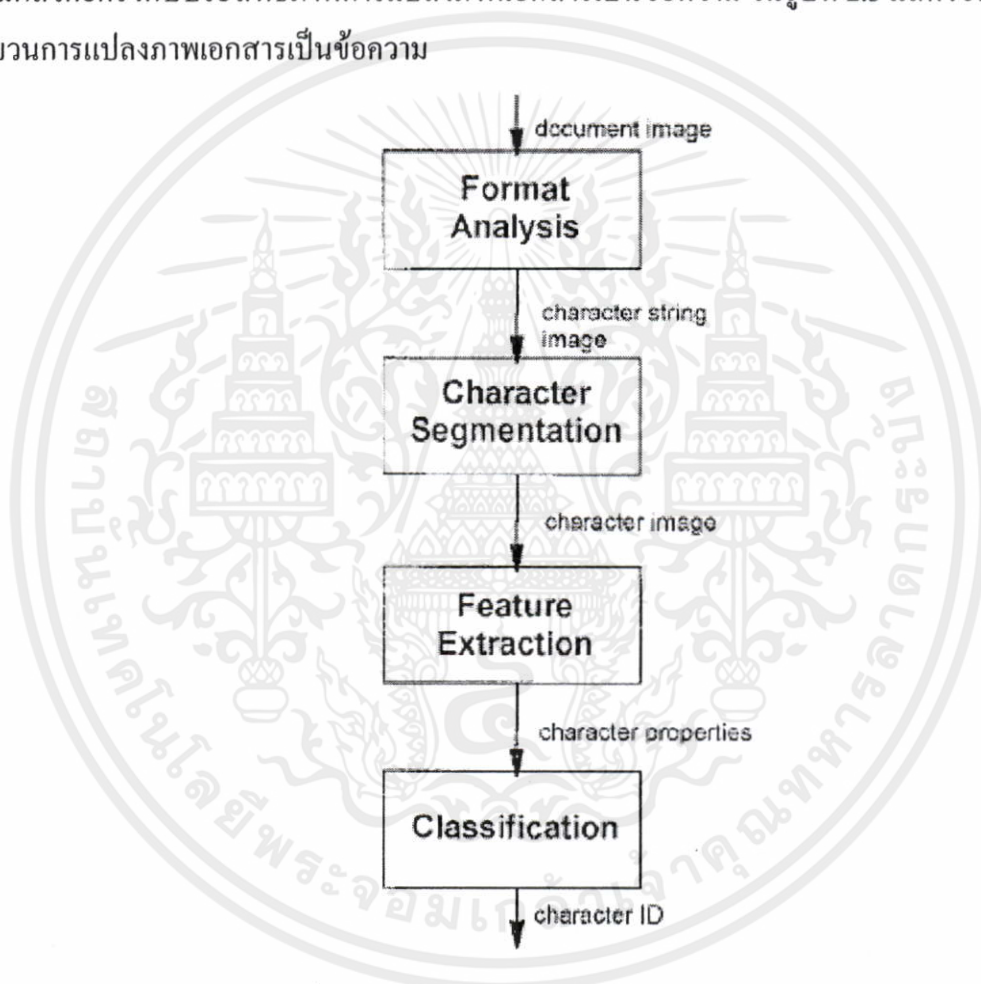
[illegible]
บวนการแปลงภาพเอกสารเป็นข้อความ

document image

Format Analysis

character string image

Character Segmentation

character image

Feature Extraction

character properties

Classification

character ID

สถาบันเทคโนโลยีพระจอมเกล้าเจ้าคุณทหารลาดกระบัง